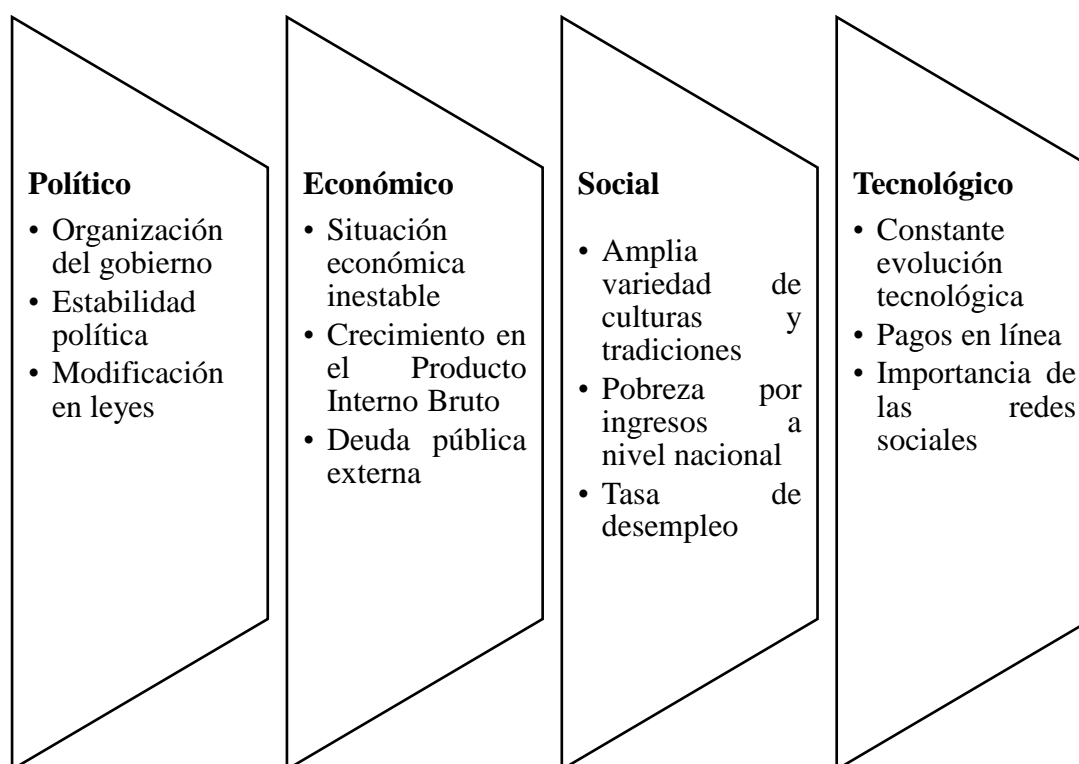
**Político**
• Organización del gobierno
• Estabilidad política
• Modificación en leyes

**Económico**
• Situación económica inestable
• Crecimiento en el Producto Interno Bruto
• Deuda pública externa

**Social**
• Amplia variedad de culturas y tradiciones
• Pobreza por ingresos a nivel nacional
• Tasa de desempleo

**Tecnológico**
• Constante evolución tecnológica
• Pagos en línea
• Importancia de las redes sociales